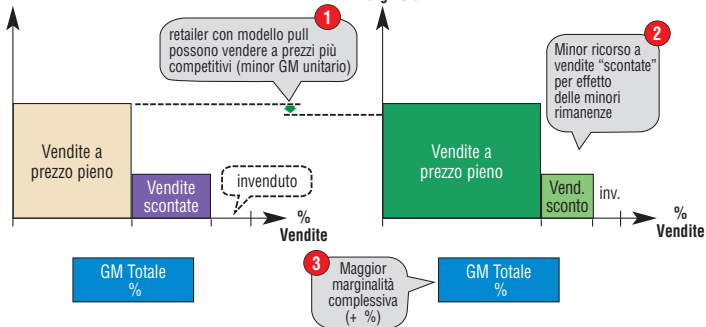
1
retailer con modello pull possono vendere a prezzi più competitivi (minor GM unitario)

2
Minor ricorso a vendite "scontate" per effetto delle minori rimanenze

Vendite a prezzo pieno

Vendite scontate

invenduto

%
Vendite

Vendite a prezzo pieno

Vend. sconto

inv.

%
Vendite

GM Totale
%

3
Maggior marginalità complessiva
(+ %)

GM Totale
%